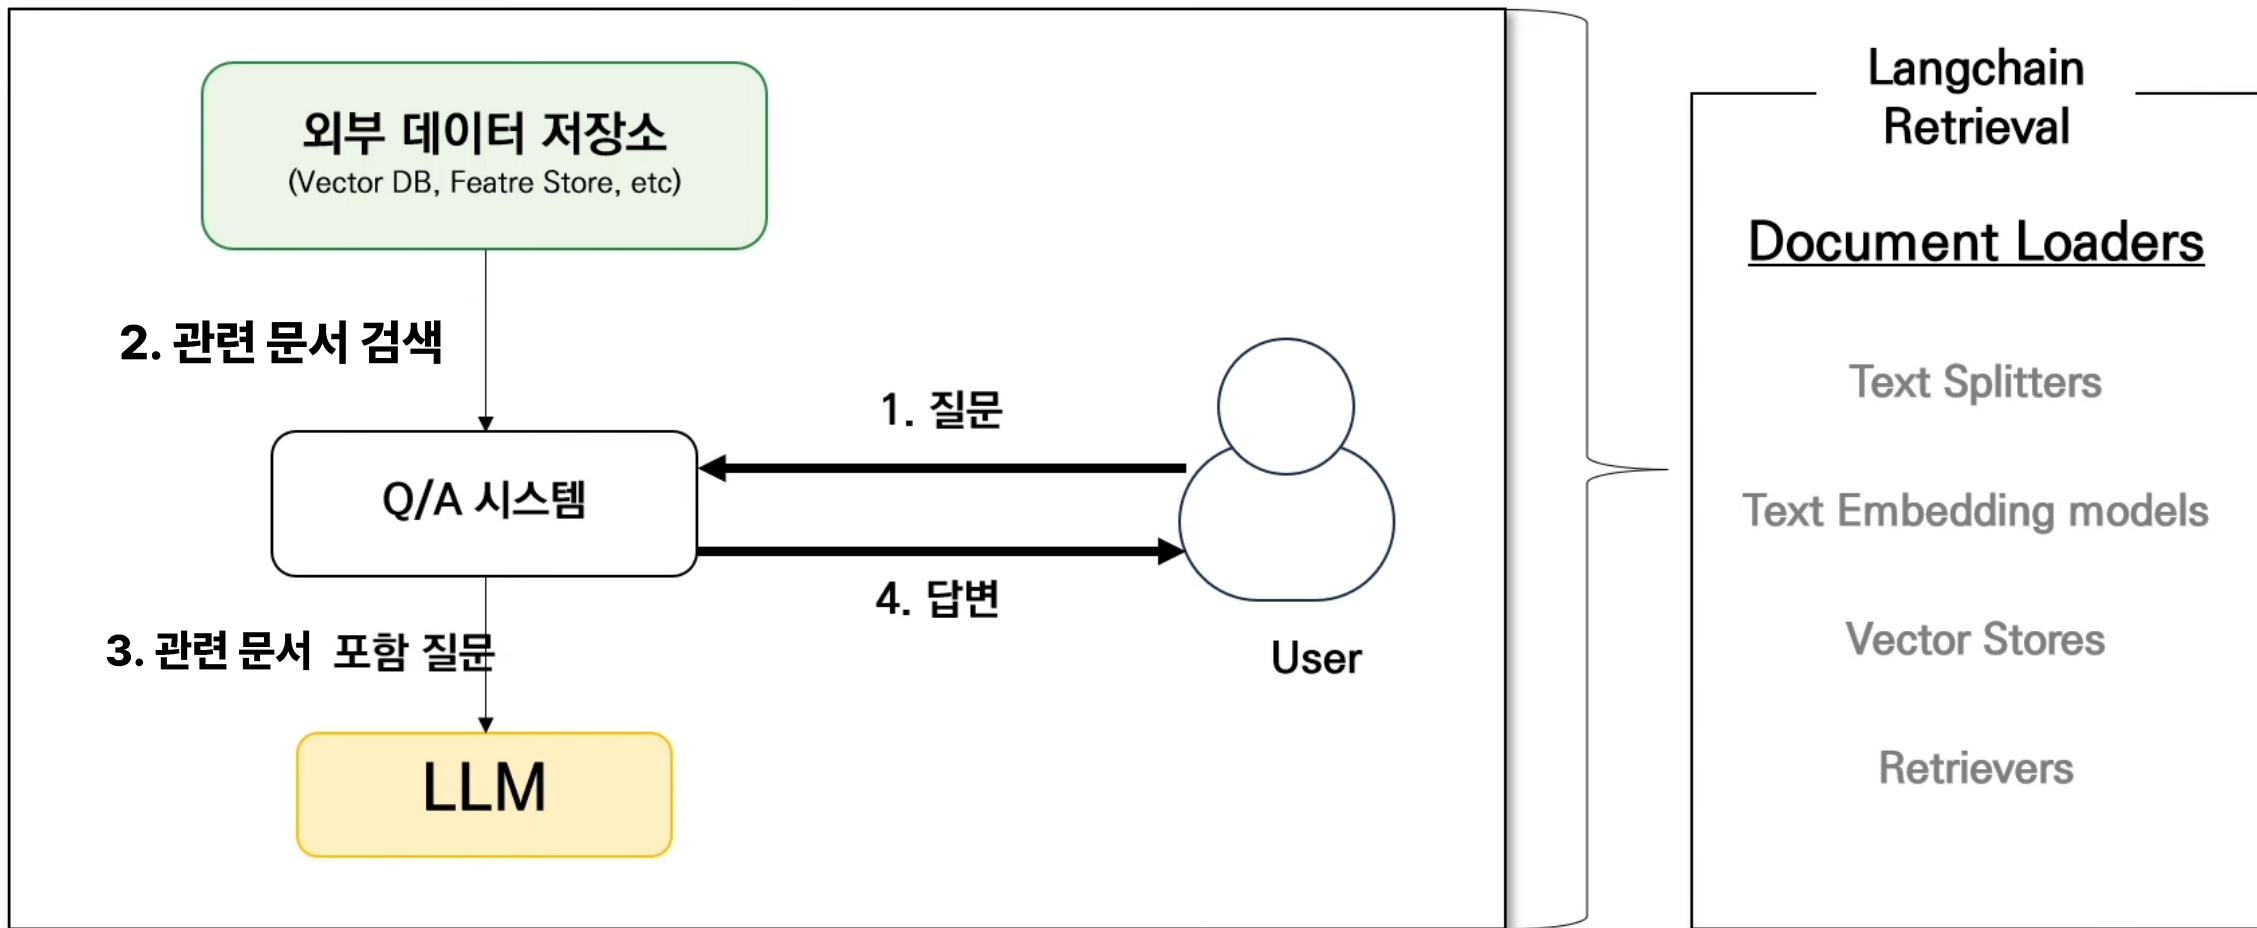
외부 데이터 저장소
(Vector DB, Featre Store, etc)

2. 관련 문서 검색

1. 질문

Q/A 시스템

4. 답변

3. 관련 문서 포함 질문

User

LLM

Langchain Retrieval

Document Loaders

Text Splitters

Text Embedding models

Vector Stores

Retrievers